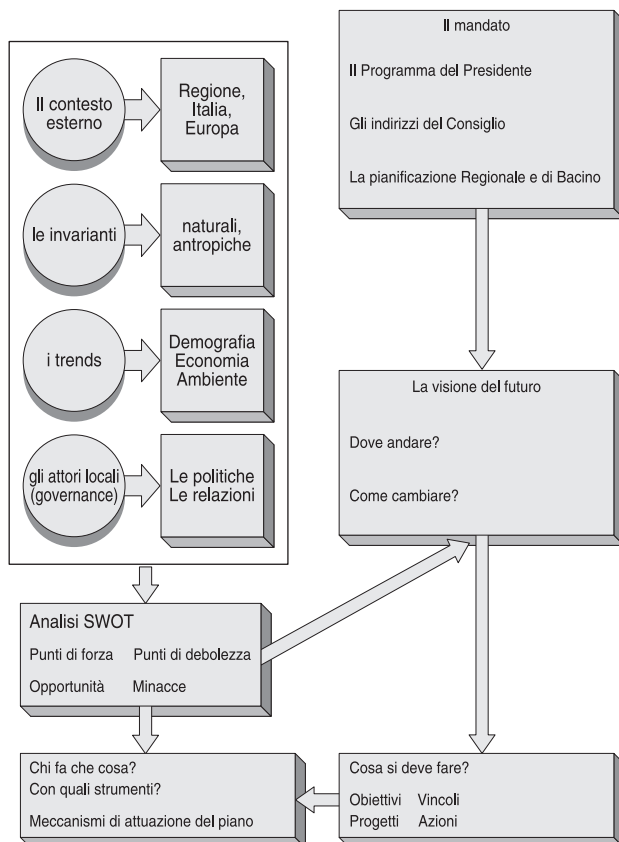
Il contesto esterno

Regione, Italia, Europa

le invarianti

naturali, antropiche

i trends

Demografia
Economia
Ambiente

gli attori locali (governance)

Le politiche
Le relazioni

Il mandato

Il Programma del Presidente

Gli indirizzi del Consiglio

La pianificazione Regionale e di Bacino

La visione del futuro

Dove andare?

Come cambiare?

Analisi SWOT

Punti di forza Punti di debolezza

Opportunità Minacce

Chi fa che cosa?
Con quali strumenti?

Meccanismi di attuazione del piano

Cosa si deve fare?

Obiettivi Vincoli
Progetti Azioni